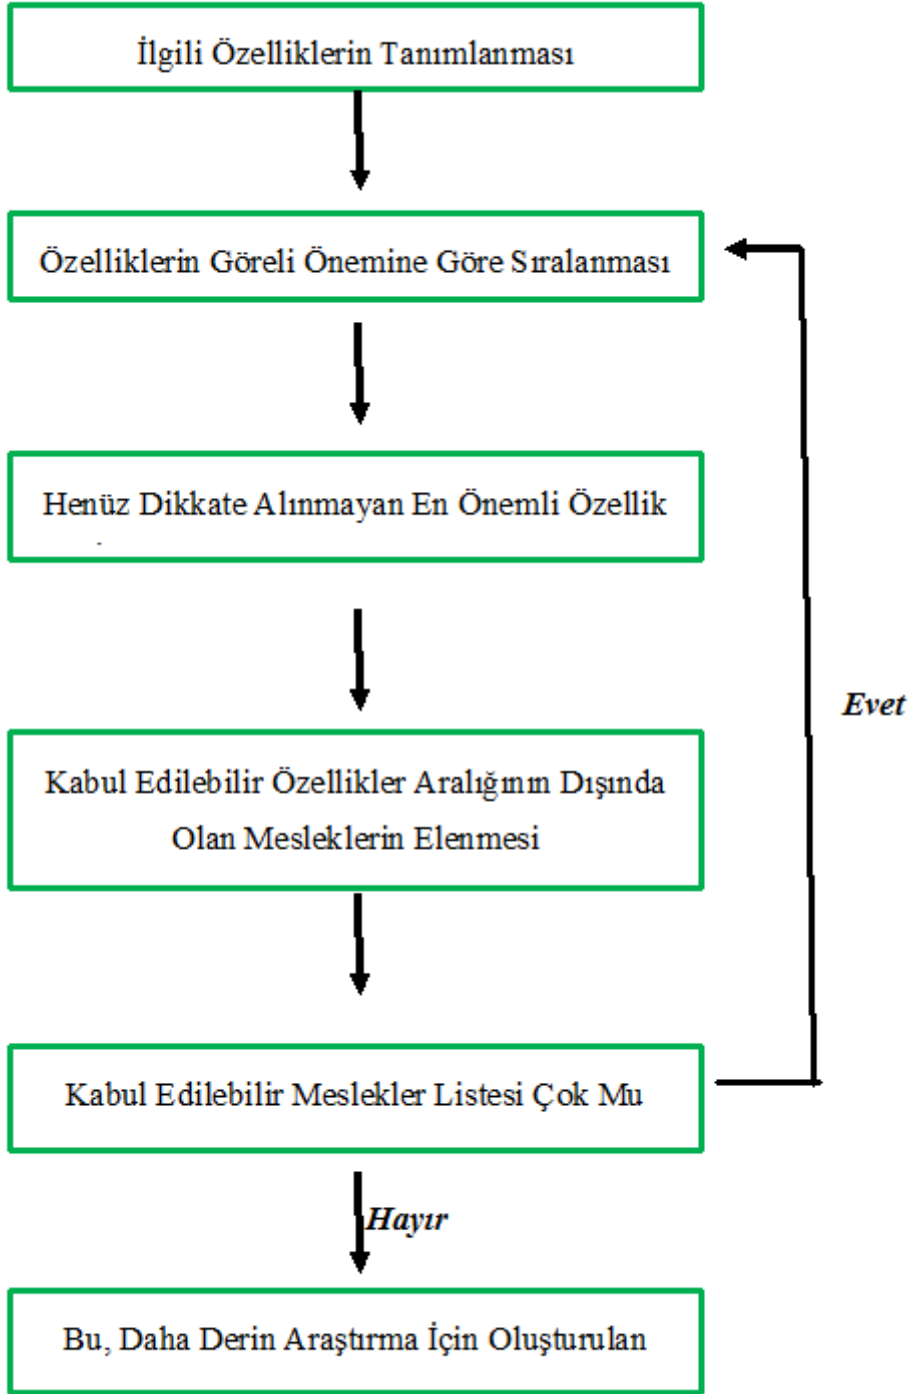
İlgili Özelliklerin Tanımlanması

Özelliklerin Göreli Önemine Göre Sıralanması

Henüz Dikkate Alınmayan En Önemli Özellik

Kabul Edilebilir Özellikler Aralığının Dışında Olan Mesleklerin Elenmesi

Kabul Edilebilir Meslekler Listesi Çok Mu

Evet

Hayır

Bu, Daha Derin Araştırma İçin Oluşturulan